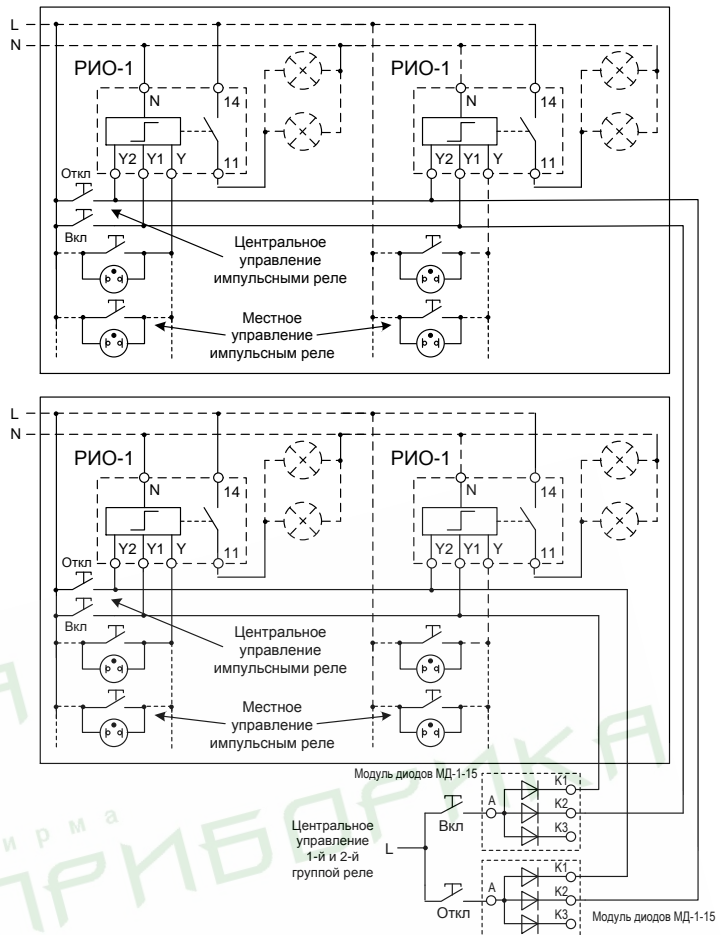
L
N
РИО-1
N
14
Y2 Y1 Y
11
РИО-1
N
14
Y2 Y1 Y
11
Откл
Вкл
Центральное управление импульсными реле
Местное управление импульсным реле

L
N
РИО-1
N
14
Y2 Y1 Y
11
РИО-1
N
14
Y2 Y1 Y
11
Откл
Вкл
Центральное управление импульсными реле
Местное управление импульсным реле

Модуль диодов МД-1-15
A
K1
K2
K3
Вкл
Центральное управление 1-й и 2-й группой реле
L
A
K1
K2
K3
Откл
Модуль диодов МД-1-15

фирма
ПРИБОРИКА